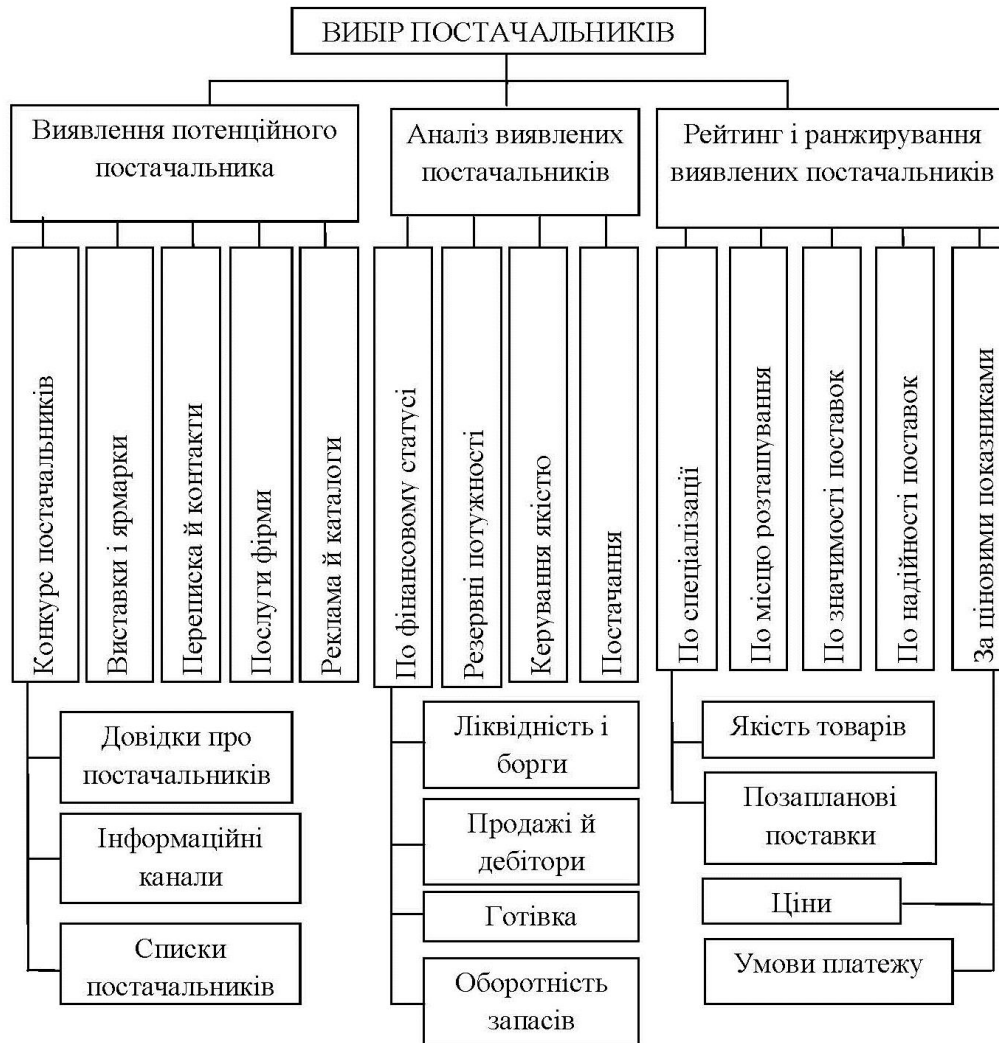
ВИБІР ПОСТАЧАЛЬНИКІВ

Виявлення потенційного постачальника

Аналіз виявлених постачальників

Рейтинг і ранжирування виявлених постачальників

Конкурс постачальників

Виставки і ярмарки

Переписка й контакти

Послуги фірми

Реклама й каталоги

По фінансовому статусі

Резервні потужності

Керування якістю

Постачання

По спеціалізації

По місцю розташування

По значимості поставок

По надійності поставок

За ціновими показниками

Довідки про постачальників

Інформаційні канали

Списки постачальників

Ліквідність і борги

Продажі й дебітори

Готівка

Оборотність запасів

Якість товарів

Позапланові поставки

Ціни

Умови платежу